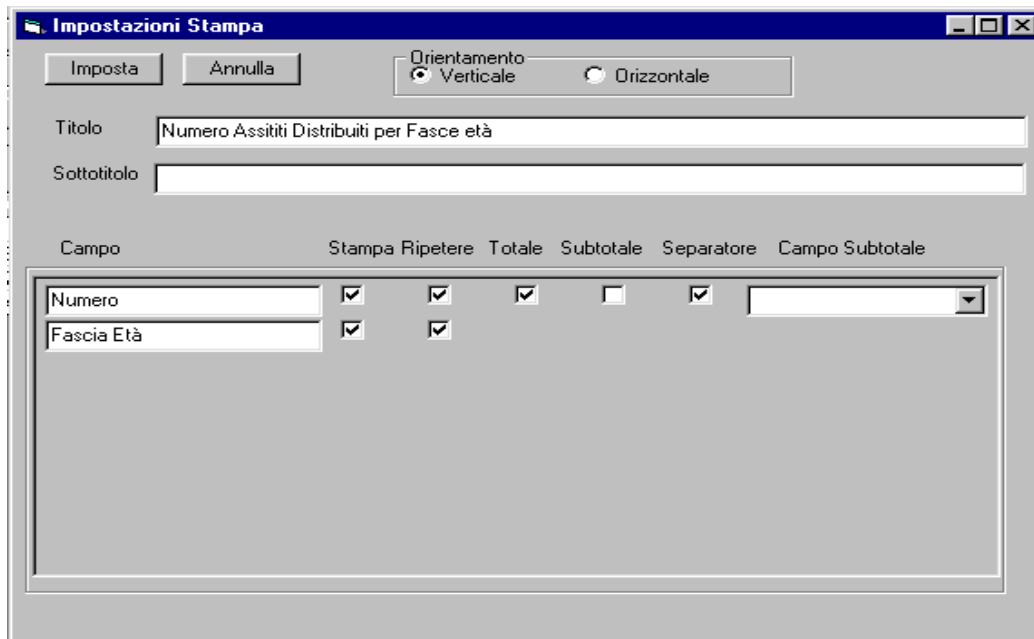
Impostazioni Stampa

Imposta Annulla

Orientamento
Verticale Orizzontale

Titolo Numero Assititi Distribuiti per Fasce età

Sottotitolo

Campo Stampa Ripetere Totale Subtotale Separatore Campo Subtotale

Numero

Fascia Età